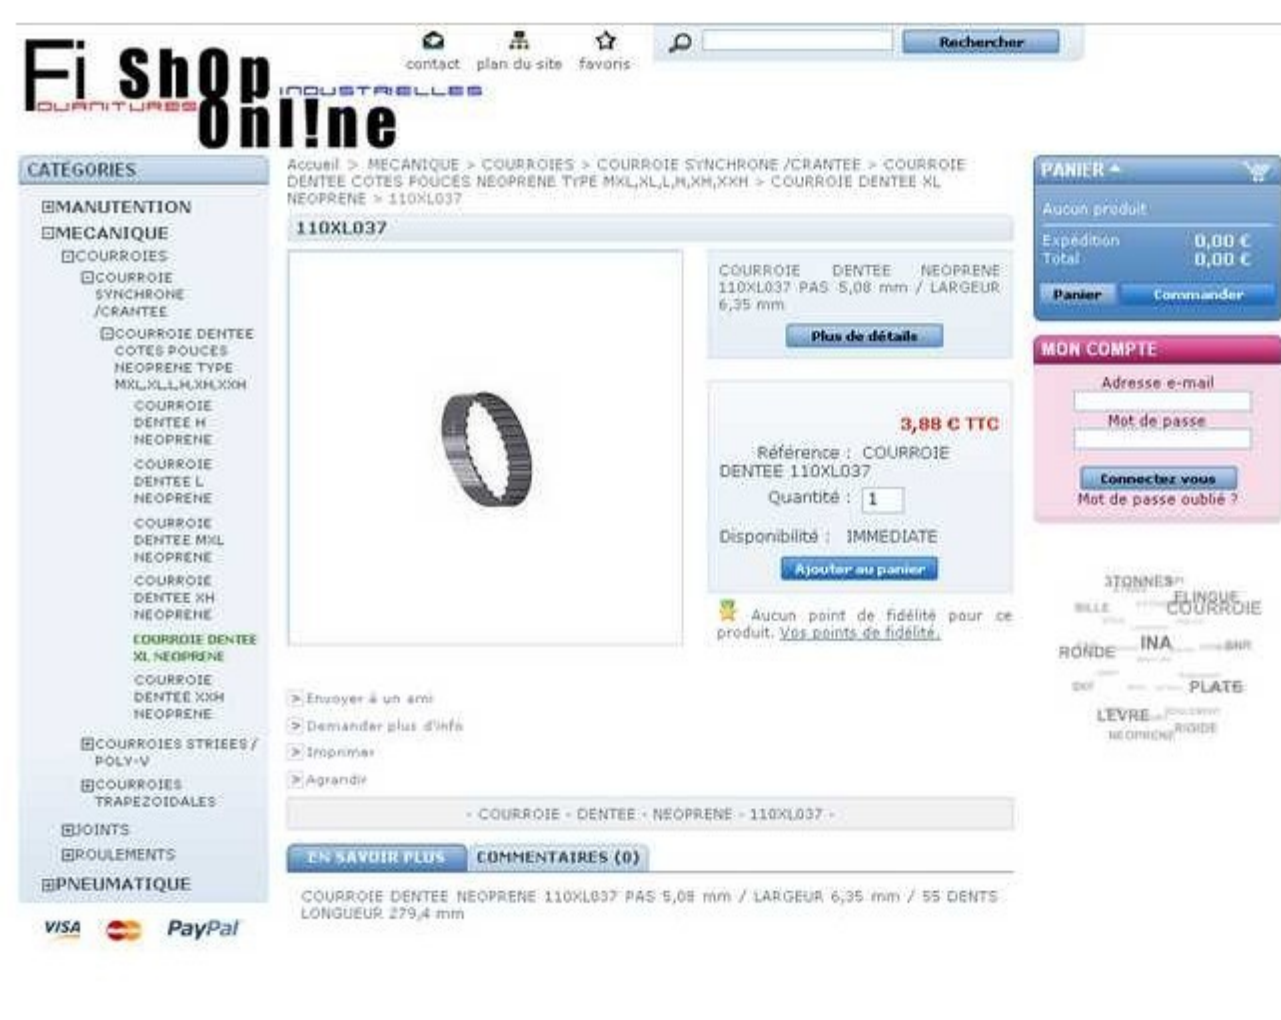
Fi ShOp FOURNITURES INDUSTRIELLES Onl!ne

contact plan du site favoris

Rechercher

CATÉGORIES

⊟MANUTENTION
⊟MECANIQUE
⊟COURROIES
⊟COURROIE SYNCHRONE /CRANTEE
⊟COURROIE DENTEE COTES POUCES NEOPRENE TYPE MXL,XL,L,H,XH,XXH
COURROIE DENTEE H NEOPRENE
COURROIE DENTEE L NEOPRENE
COURROIE DENTEE MXL NEOPRENE
COURROIE DENTEE XH NEOPRENE
COURROIE DENTEE XL NEOPRENE
COURROIE DENTEE XXH NEOPRENE
⊞COURROIES STRIEES / POLY-V
⊞COURROIES TRAPEZOIDALES
⊞JOINTS
⊞ROULEMENTS
⊞PNEUMATIQUE

VISA PayPal

Accueil > MECANIQUE > COURROIES > COURROIE SYNCHRONE /CRANTEE > COURROIE DENTEE COTES POUCES NEOPRENE TYPE MXL,XL,L,H,XH,XXH > COURROIE DENTEE XL NEOPRENE > 110XL037

110XL037

COURROIE DENTEE NEOPRENE 110XL037 PAS 5,08 mm / LARGEUR 6,35 mm

Plus de détails

3,88 € TTC

Référence : COURROIE DENTEE 110XL037

Quantité : 1

Disponibilité : IMMEDIATE

Ajouter au panier

Aucun point de fidélité pour ce produit. Vos points de fidélité.

> Envoyer à un ami
> Demander plus d'info
> Imprimer
> Agrandir

- COURROIE - DENTEE - NEOPRENE - 110XL037 -

EN SAVOIR PLUS COMMENTAIRES (0)

COURROIE DENTEE NEOPRENE 110XL037 PAS 5,08 mm / LARGEUR 6,35 mm / 55 DENTS LONGUEUR 279,4 mm

PANIER

Aucun produit

Expédition 0,00 €
Total 0,00 €

Panier Commander

MON COMPTE

Adresse e-mail

Mot de passe

Connectez vous

Mot de passe oublié ?

3TONNES ELINGUE COURROIE BILLE RONDE INA SNR PLATE LEVRE NEOPRENE RIGIDE